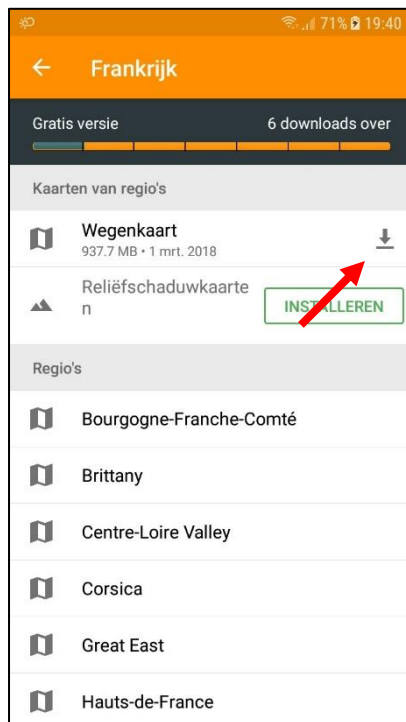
71% 19:40

Frankrijk

Gratis versie

6 downloads over

Kaarten van regio's

Wegenkaart
937.7 MB • 1 mrt. 2018

Reliëfschaduwkaarten

INSTALLEREN

Regio's

Bourgogne-Franche-Comté

Brittany

Centre-Loire Valley

Corsica

Great East

Hauts-de-France